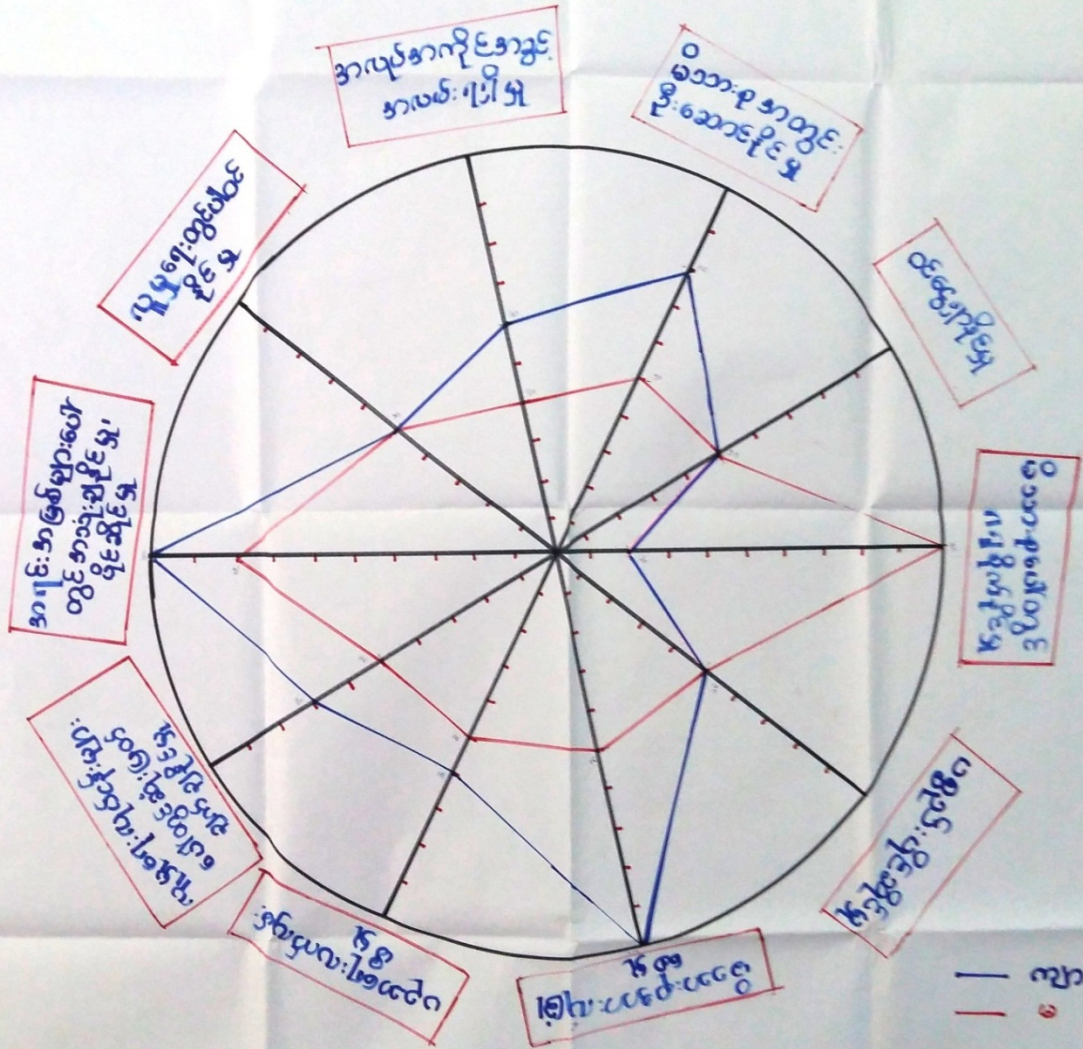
အလုပ်အကိုင်အခွင့်
အလမ်းရရှိမှု

မိဘနှင့်သားသမီး
ကြားဆက်ဆံရေး

ကျန်းမာရေး

စီးပွားရေးအခြေအနေ
လူမှုရေးဆက်ဆံမှု

အခြေခံအဆောက်အအုံ
ဖွံ့ဖြိုးမှု

ပညာရေးအဆင့်အတန်း
မြင့်မားမှု

ဘေးအန္တရာယ်ကင်းရှင်း
မှု

ဖြေရှင်းနိုင်စွမ်း

အသိပညာဗဟုသုတ
ရရှိမှု

အလုပ်အကိုင်အတွက်
ကျွမ်းကျင်မှု

ဗဟုသုတကြွယ်ဝမှု

ကျား
မ